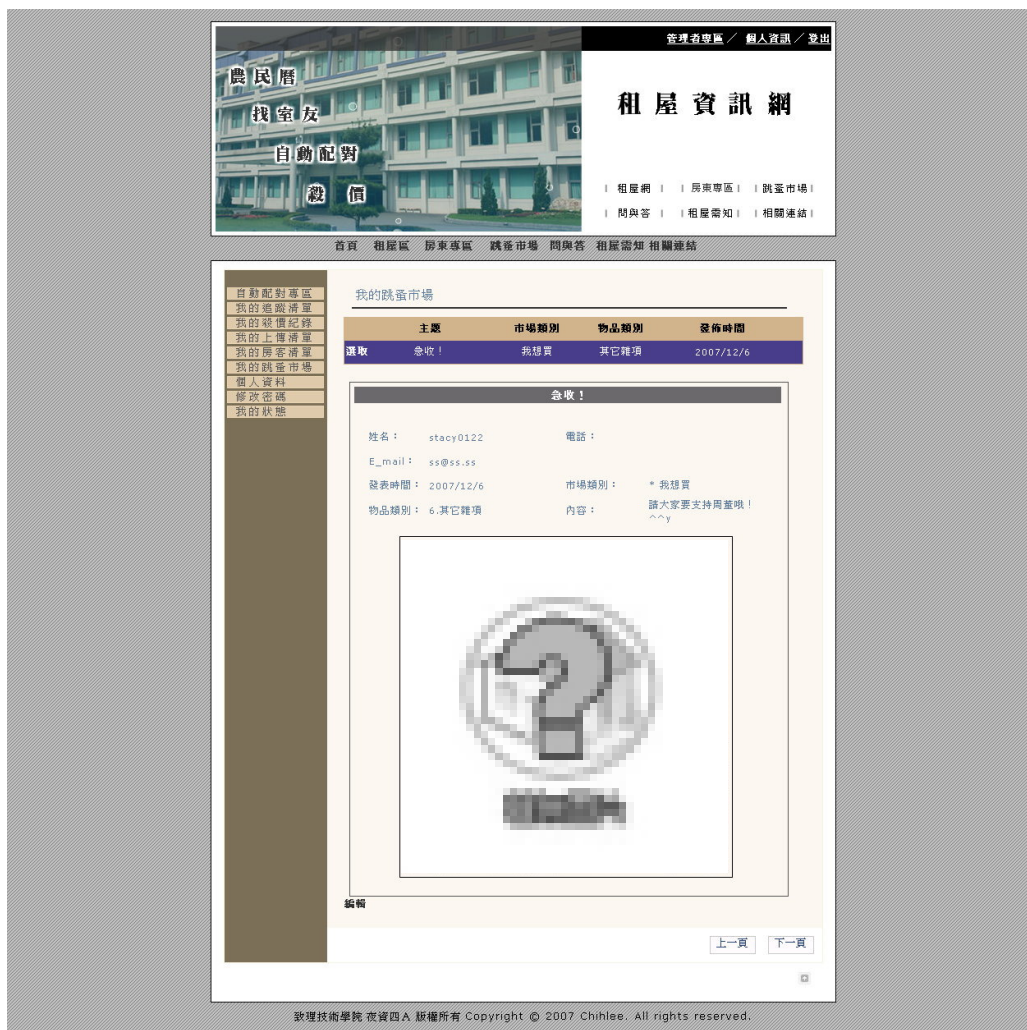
管理者專區 ／ 個人資訊 ／ 登出

農民曆
找室友
自動配對
殺價

租屋資訊網

| 租屋網 | | 房東專區 | | 跳蚤市場 |
| 問與答 | | 租屋需知 | | 相關連結 |

首頁 租屋區 房東專區 跳蚤市場 問與答 租屋需知 相關連結

自動配對專區
我的追蹤清單
我的殺價紀錄
我的上傳清單
我的房客清單
我的跳蚤市場
個人資料
修改密碼
我的狀態

我的跳蚤市場

| | 主題 | 市場類別 | 物品類別 | 發佈時間 |
|---|---|---|---|---|
| 選取 | 急收！ | 我想買 | 其它雜項 | 2007/12/6 |

急收！

姓名： stacy0122
電話：
E_mail： ss@ss.ss
發表時間： 2007/12/6
市場類別： * 我想買
物品類別： 6.其它雜項
內容： 請大家要支持周董哦！^^y

編輯

上一頁 下一頁

致理技術學院 夜資四A 版權所有 Copyright © 2007 Chihlee. All rights reserved.